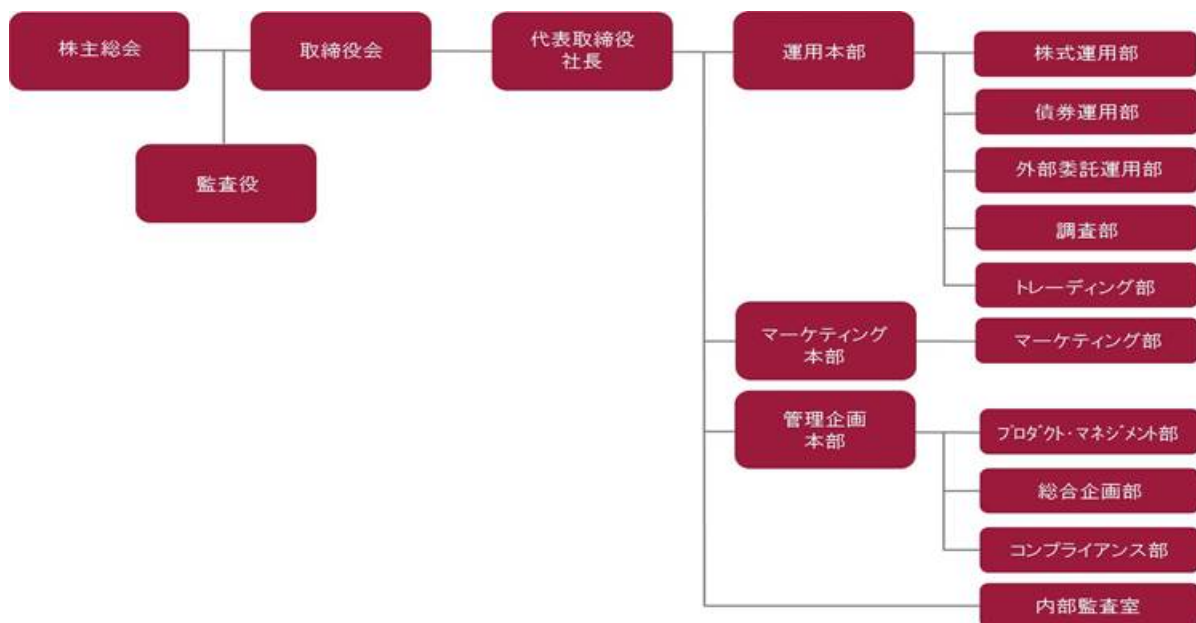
株主総会

取締役会

代表取締役
社長

運用本部

株式運用部

債券運用部

外部委託運用部

調査部

トレーディング部

監査役

マーケティング
本部

マーケティング部

管理企画
本部

プロダクト・マネジメント部

総合企画部

コンプライアンス部

内部監査室